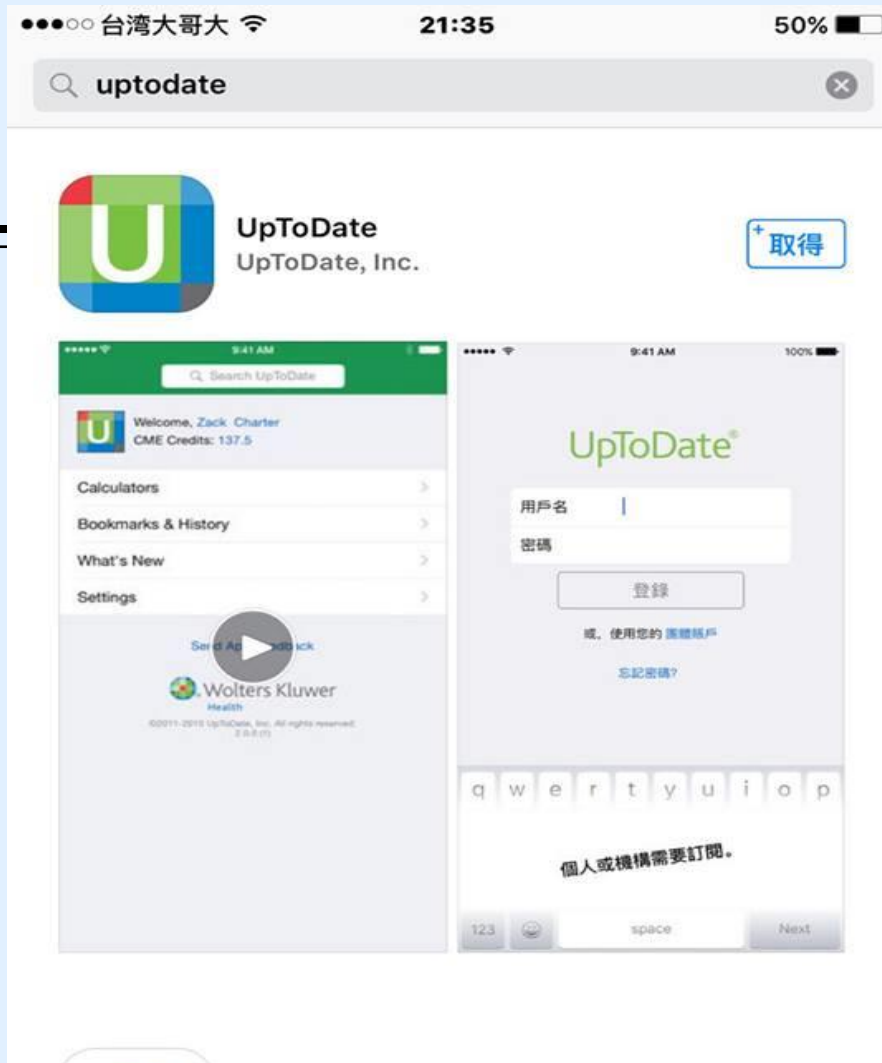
●●●○○ 台湾大哥大 21:35 50%

uptodate

UpToDate
UpToDate, Inc.

取得

9:41 AM
Search UpToDate

Welcome, Zack Charter
CME Credits: 137.5

Calculators
Bookmarks & History
What's New
Settings

Se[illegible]d Ap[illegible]ack

Wolters Kluwer
Health

©2011-2015 UpToDate, Inc. All rights reserved.
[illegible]

9:41 AM 100%

UpToDate®

用戶名
密碼
登錄

或，使用您的 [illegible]

忘記密碼?

q w e r t y u i o p

個人或機構需要訂閱。

123 space Next